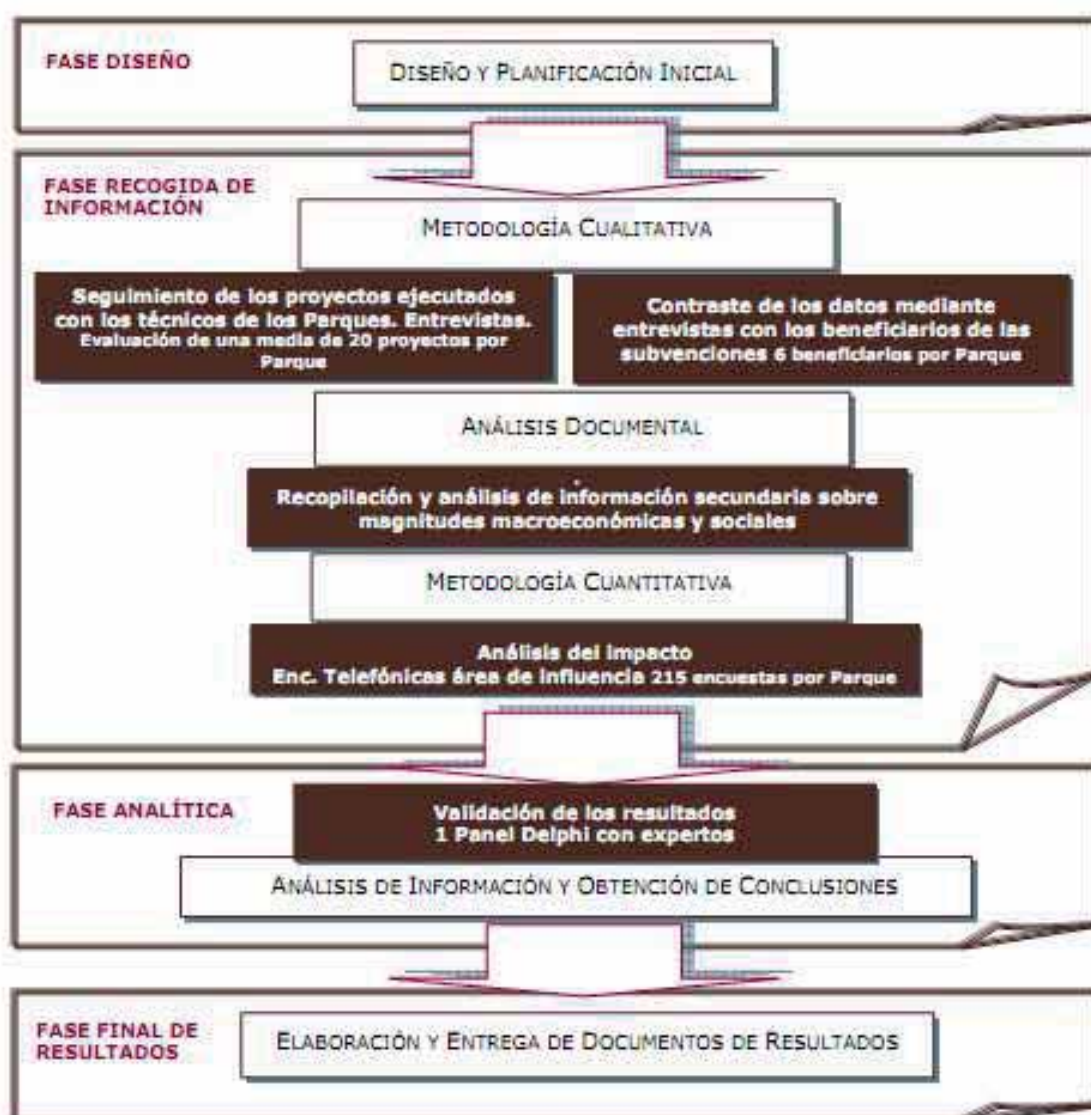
FASE DISEÑO

DISEÑO Y PLANIFICACIÓN INICIAL

FASE RECOGIDA DE INFORMACIÓN

METODOLOGÍA CUALITATIVA

Seguimiento de los proyectos ejecutados con los técnicos de los Parques. Entrevistas. Evaluación de una media de 20 proyectos por Parque

Contraste de los datos mediante entrevistas con los beneficiarios de las subvenciones 6 beneficiarios por Parque

ANÁLISIS DOCUMENTAL

Recopilación y análisis de información secundaria sobre magnitudes macroeconómicas y sociales

METODOLOGÍA CUANTITATIVA

Análisis del impacto
Enc. Telefónicas área de influencia 215 encuestas por Parque

FASE ANALÍTICA

Validación de los resultados
1 Panel Delphi con expertos

ANÁLISIS DE INFORMACIÓN Y OBTENCIÓN DE CONCLUSIONES

FASE FINAL DE RESULTADOS

ELABORACIÓN Y ENTREGA DE DOCUMENTOS DE RESULTADOS